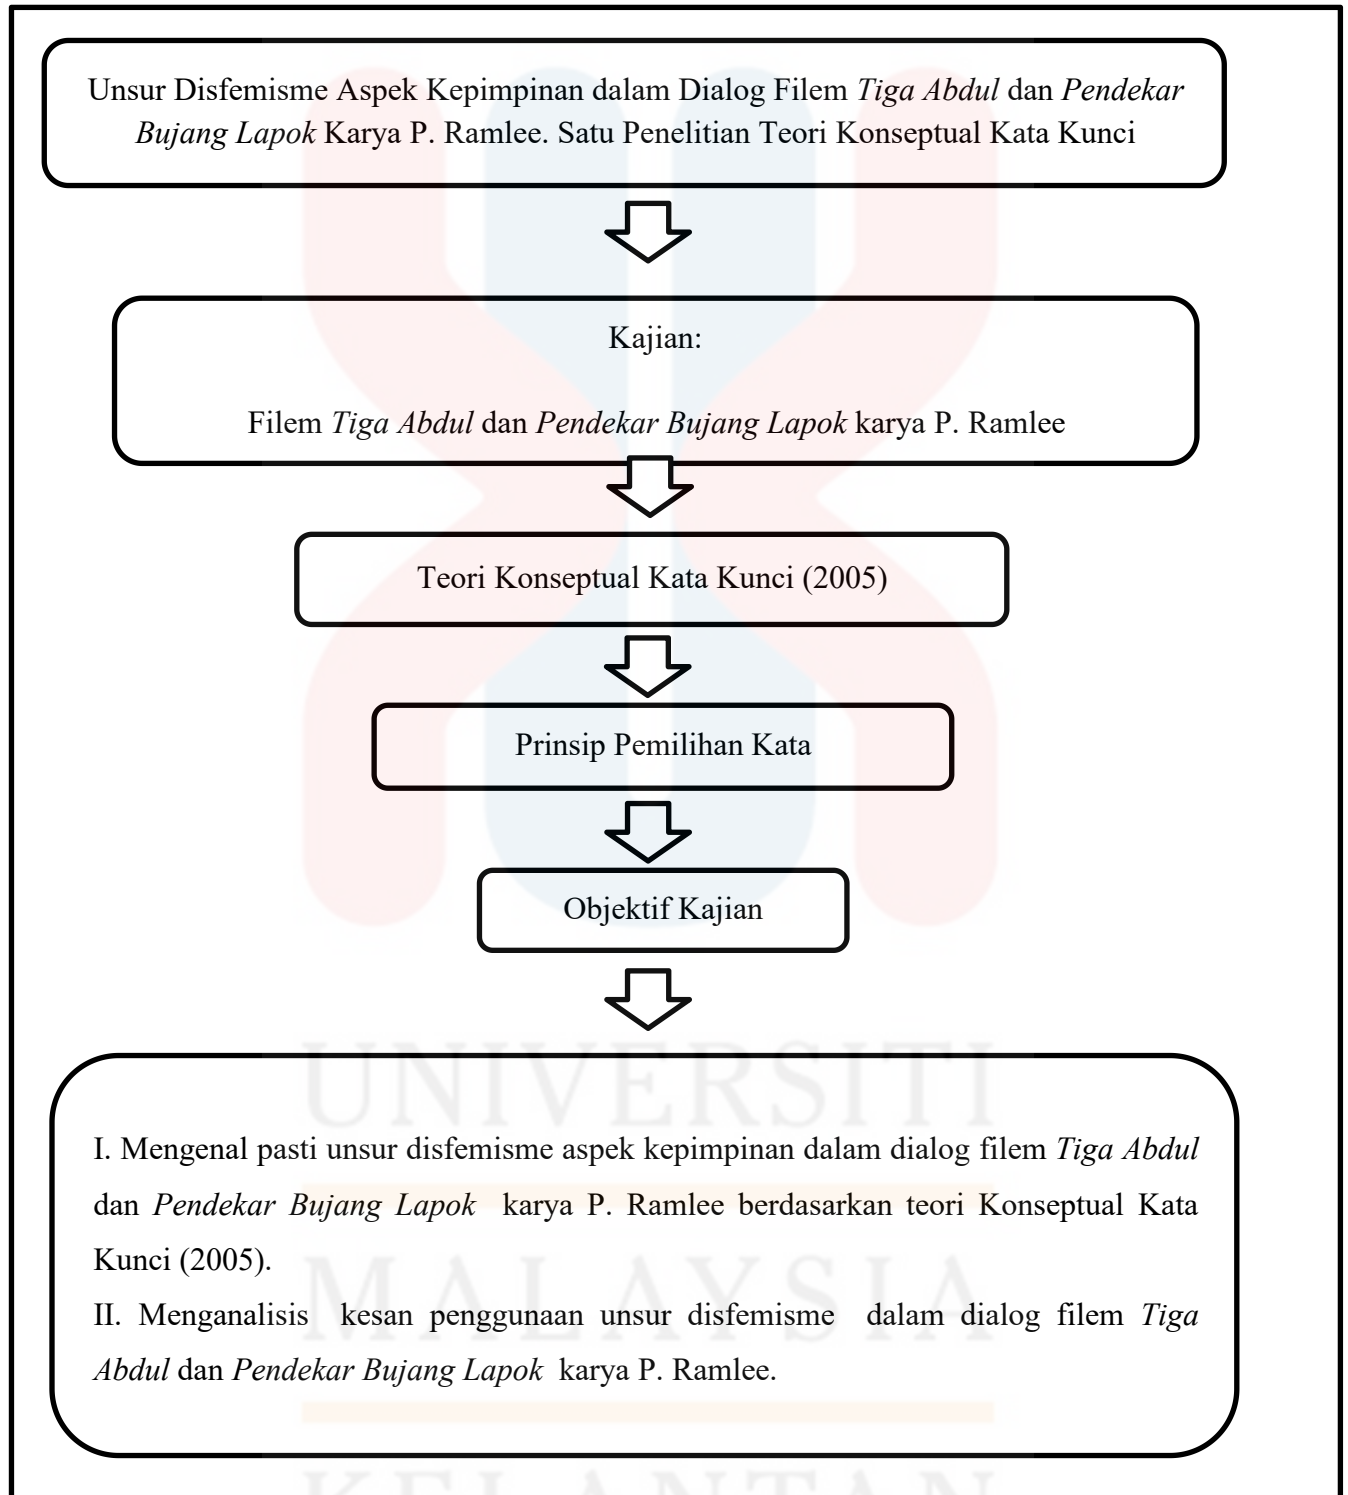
Unsur Disfemisme Aspek Kepimpinan dalam Dialog Filem *Tiga Abdul* dan *Pendekar Bujang Lapok* Karya P. Ramlee. Satu Penelitian Teori Konseptual Kata Kunci

Kajian:

Filem *Tiga Abdul* dan *Pendekar Bujang Lapok* karya P. Ramlee

Teori Konseptual Kata Kunci (2005)

Prinsip Pemilihan Kata

Objektif Kajian

I. Mengenal pasti unsur disfemisme aspek kepimpinan dalam dialog filem *Tiga Abdul* dan *Pendekar Bujang Lapok* karya P. Ramlee berdasarkan teori Konseptual Kata Kunci (2005).
II. Menganalisis kesan penggunaan unsur disfemisme dalam dialog filem *Tiga Abdul* dan *Pendekar Bujang Lapok* karya P. Ramlee.

UNIVERSITI
MALAYSIA
KELANTAN